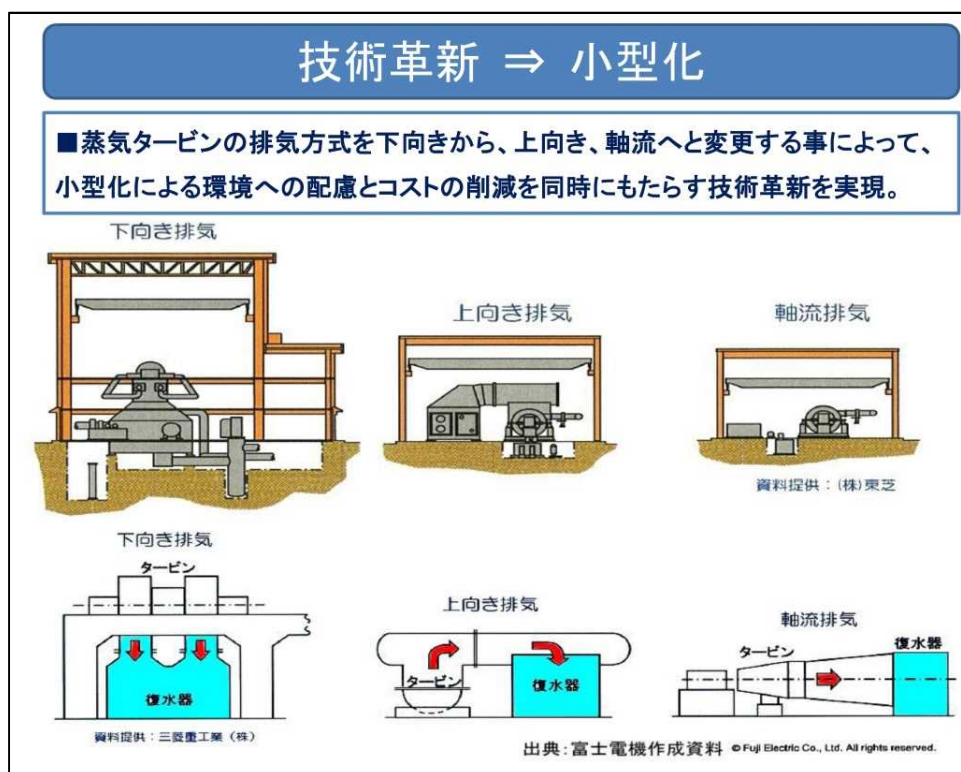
技術革新 ⇒ 小型化

■蒸気タービンの排気方式を下向きから、上向き、軸流へと変更する事によって、小型化による環境への配慮とコストの削減を同時にもたらす技術革新を実現。

下向き排気

上向き排気

軸流排気

資料提供：(株)東芝

下向き排気

タービン

復水器

資料提供：三菱重工業（株）

上向き排気

タービン

復水器

軸流排気

タービン

復水器

出典：富士電機作成資料 © Fuji Electric Co., Ltd. All rights reserved.